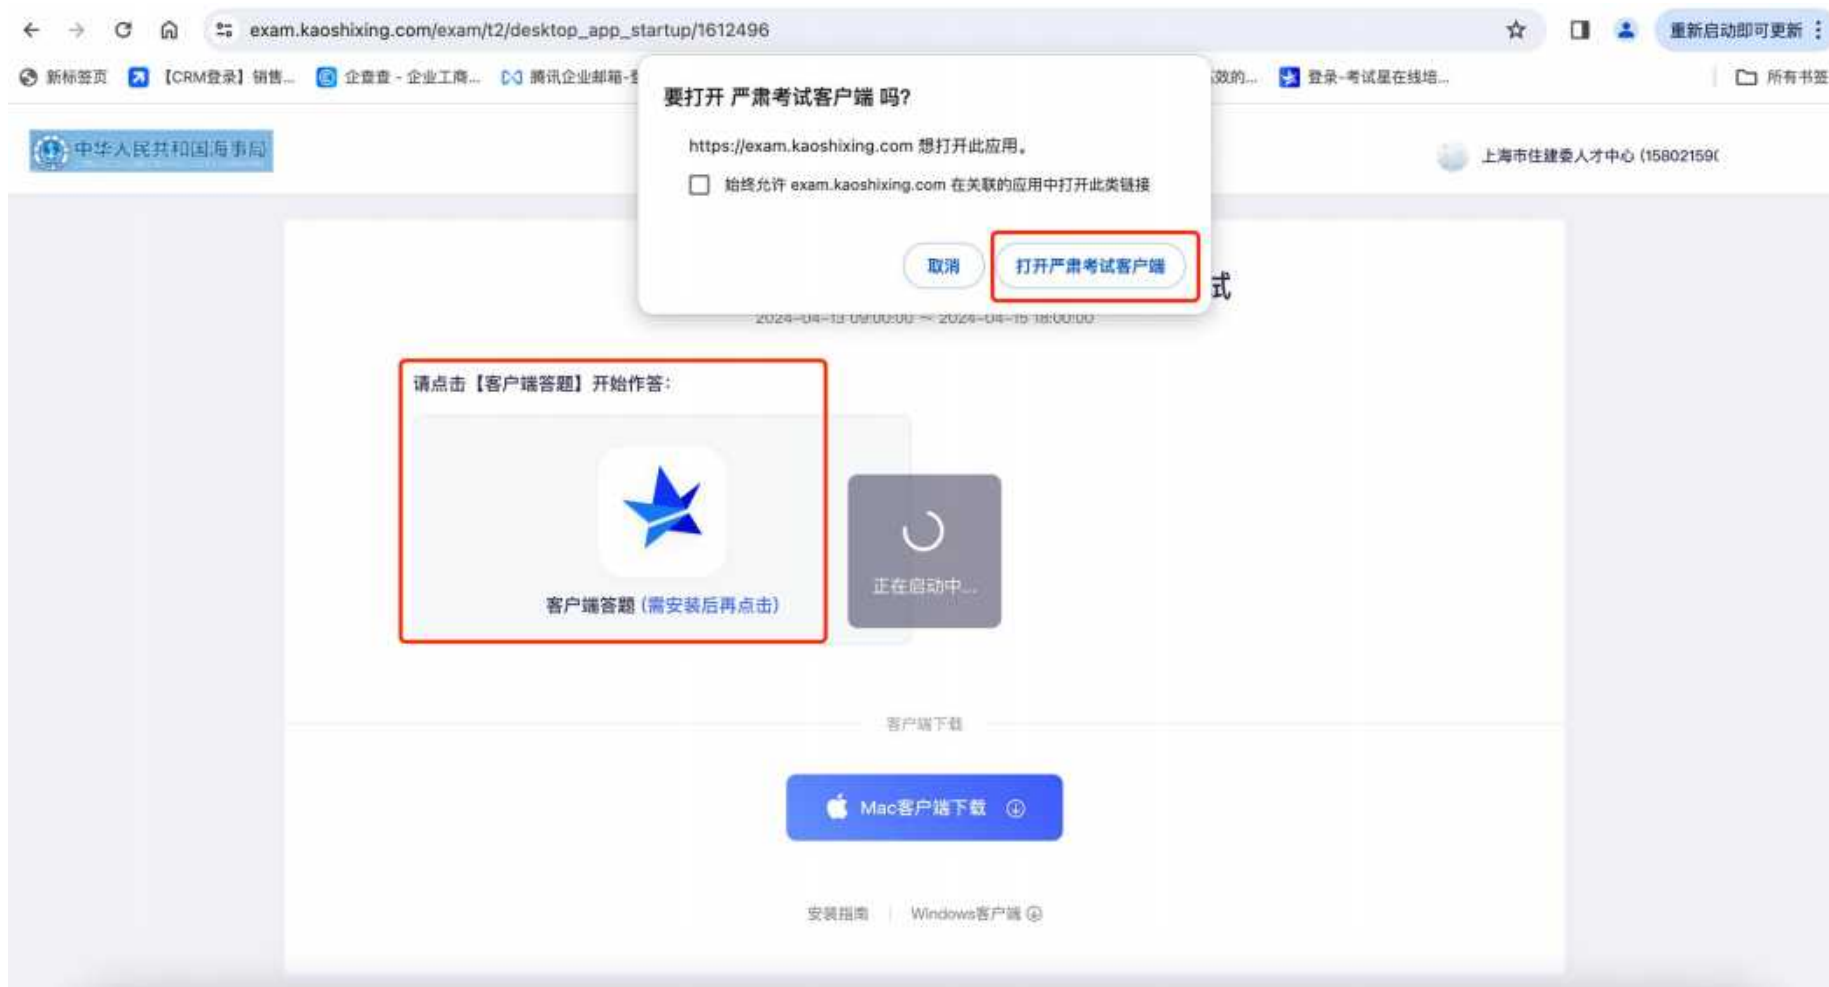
exam.kaoshixing.com/exam/t2/desktop_app_startup/1612496

重新启动即可更新

新标签页 【CRM登录】销售... 企查查 - 企业工商... 腾讯企业邮箱-登 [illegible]效的... 登录-考试星在线培... 所有书签

中华人民共和国海事局

上海市住建委人才中心 (15802159(

要打开 严肃考试客户端 吗?

https://exam.kaoshixing.com 想打开此应用。

始终允许 exam.kaoshixing.com 在关联的应用中打开此类链接

取消 打开严肃考试客户端

式

2024-04-13 09:00:00 ~ 2024-04-15 18:00:00

请点击【客户端答题】开始作答:

客户端答题 (需安装后再点击)

正在启动中...

客户端下载

Mac客户端下载

安装指南 | Windows客户端